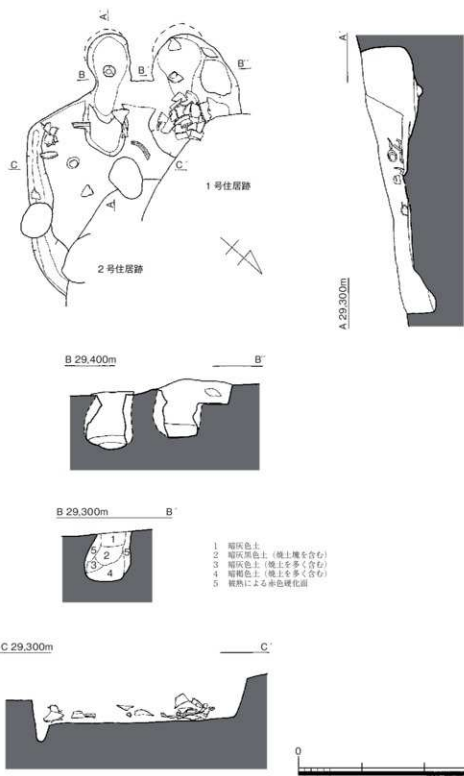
A'

B

B'

B'

C

C'

A

1 号住居跡

2 号住居跡

A'

A 29,300m

B 29,400m

B'

B 29,300m

B'

1
5
2
3
5
4

1　暗灰色土
2　暗灰黒色土（焼土塊を含む）
3　暗灰色土（焼土を多く含む）
4　暗褐色土（焼土を多く含む）
5　被熱による赤色硬化面

C 29,300m

C'

0